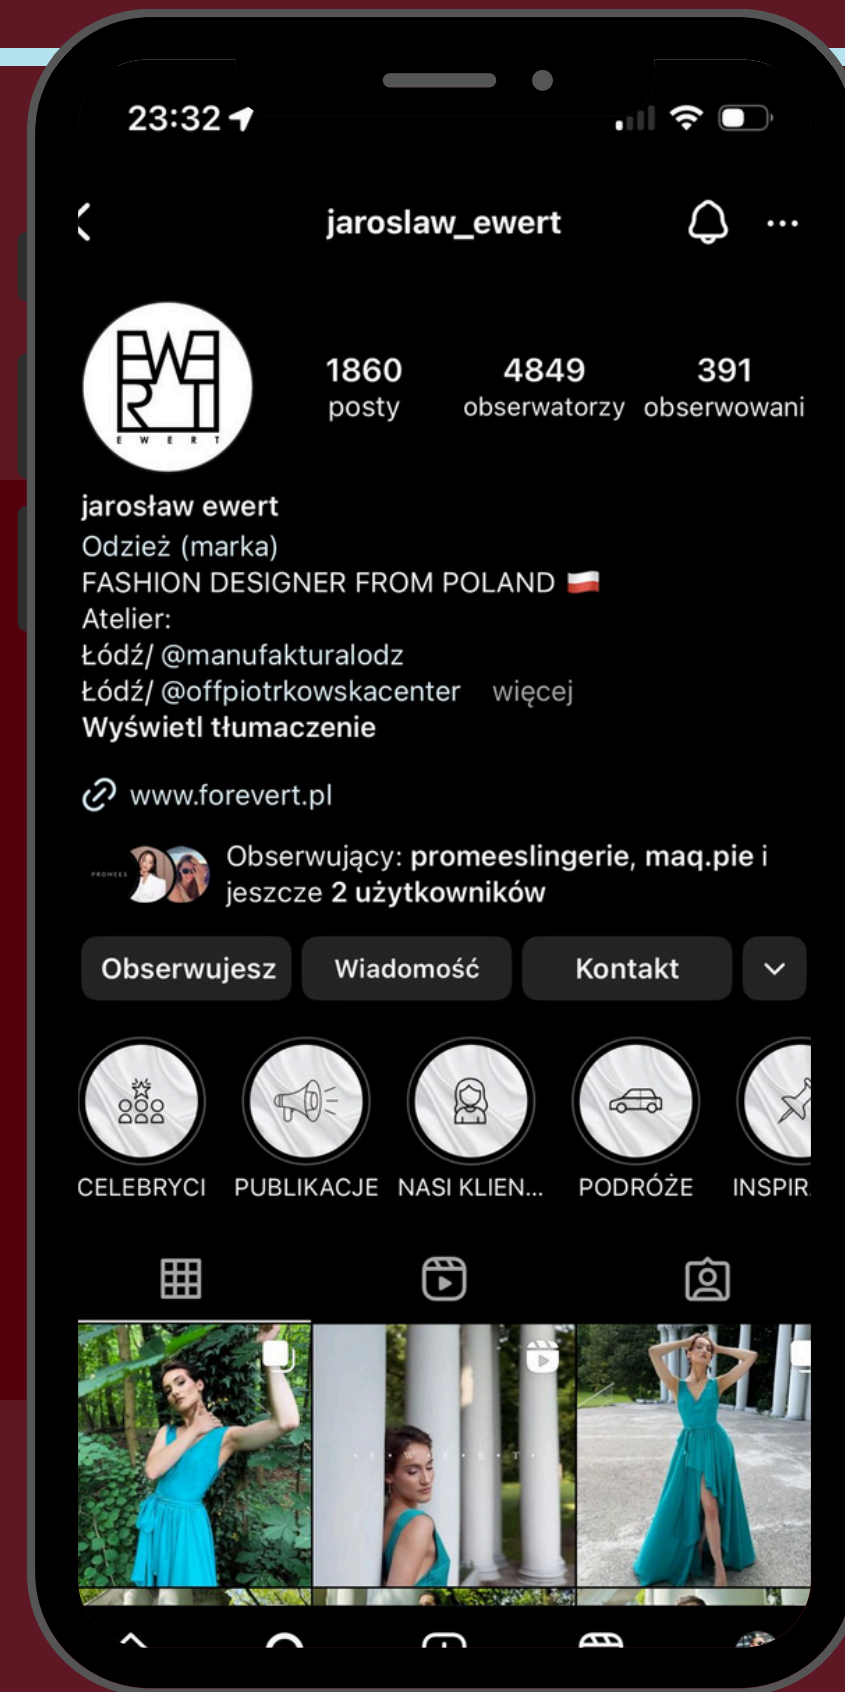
23:32

jaroslaw_ewert

EWERT
E W E R T

1860
posty

4849
obserwatorzy

391
obserwowani

jarosław ewert
Odzież (marka)
FASHION DESIGNER FROM POLAND
Atelier:
Łódź/ @manufakturalodz
Łódź/ @offpiotrkowskacenter więcej
Wyświetl tłumaczenie

www.forevert.pl

PROMEES

Obserwujący: promeeslingerie, maq.pie i jeszcze 2 użytkowników

Obserwujesz
Wiadomość
Kontakt

CELEBRYCI
PUBLIKACJE
NASI KLIEN...
PODRÓŻE
INSPIR

E W E R T